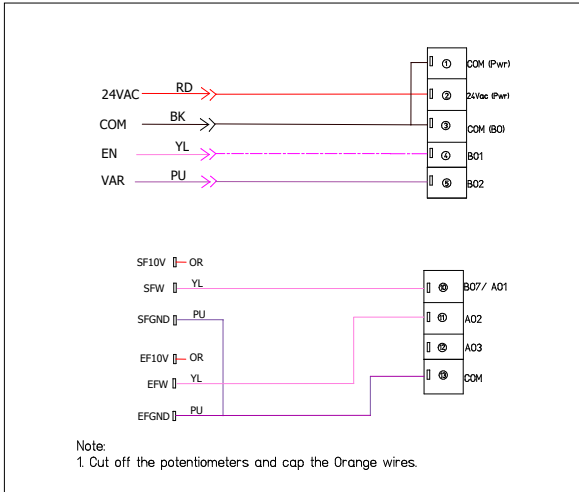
24VAC RD
COM BK
EN YL
VAR PU

① COM (Pwr)
② 24Vac (Pwr)
③ COM (BO)
④ B01
⑤ B02

SF10V OR
SFW YL
SFGND PU
EF10V OR
EFW YL
EFGND PU

⑩ B07/ A01
⑪ A02
⑫ A03
⑬ COM

Note:
1. Cut off the potentiometers and cap the Orange wires.